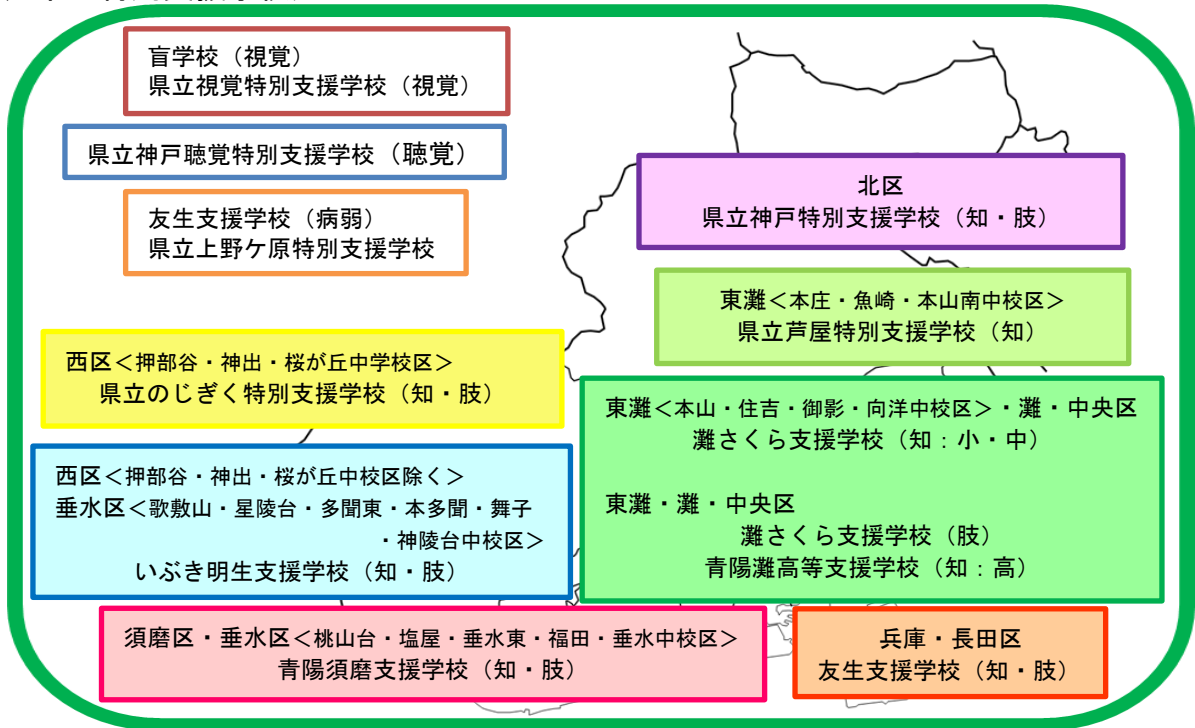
盲学校（視覚）
県立視覚特別支援学校（視覚）

県立神戸聴覚特別支援学校（聴覚）

友生支援学校（病弱）
県立上野ケ原特別支援学校

北区
県立神戸特別支援学校（知・肢）

東灘＜本庄・魚崎・本山南中校区＞
県立芦屋特別支援学校（知）

西区＜押部谷・神出・桜が丘中学校区＞
県立のじぎく特別支援学校（知・肢）

東灘＜本山・住吉・御影・向洋中校区＞・灘・中央区
灘さくら支援学校（知：小・中）

東灘・灘・中央区
灘さくら支援学校（肢）
青陽灘高等支援学校（知：高）

西区＜押部谷・神出・桜が丘中校区除く＞
垂水区＜歌敷山・星陵台・多聞東・本多聞・舞子・神陵台中校区＞
いぶき明生支援学校（知・肢）

須磨区・垂水区＜桃山台・塩屋・垂水東・福田・垂水中校区＞
青陽須磨支援学校（知・肢）

兵庫・長田区
友生支援学校（知・肢）